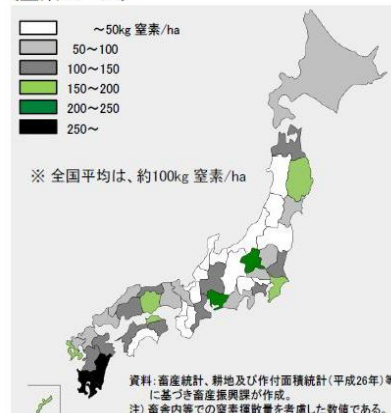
~50kg 窒素/ha
50~100
100~150
150~200
200~250
250~

※ 全国平均は、約100kg 窒素/ha

資料:畜産統計、耕地及び作付面積統計(平成26年)等に基づき畜産振興課が作成。
注) 畜舎内等での窒素揮散量を考慮した数値である。